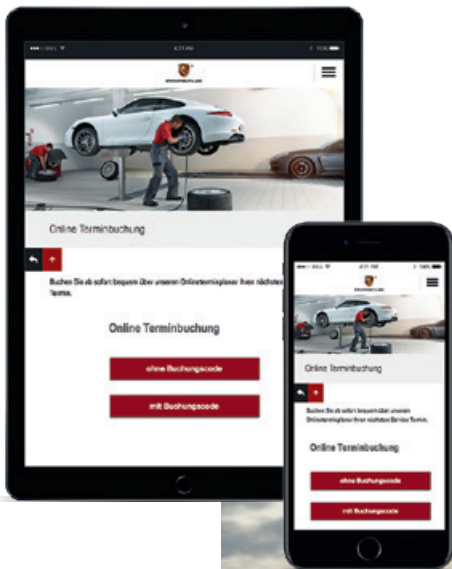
Online Terminbuchung

Buchen Sie ab sofort bequem über unseren Onlineterminplaner Ihren nächsten Termin.

Online Terminbuchung

ohne Buchungscode

mit Buchungscode

Online Terminbuchung

Buchen Sie ab sofort bequem über unseren Onlineterminplaner Ihren nächsten Service Termin.

Online Terminbuchung

ohne Buchungscode

mit Buchungscode